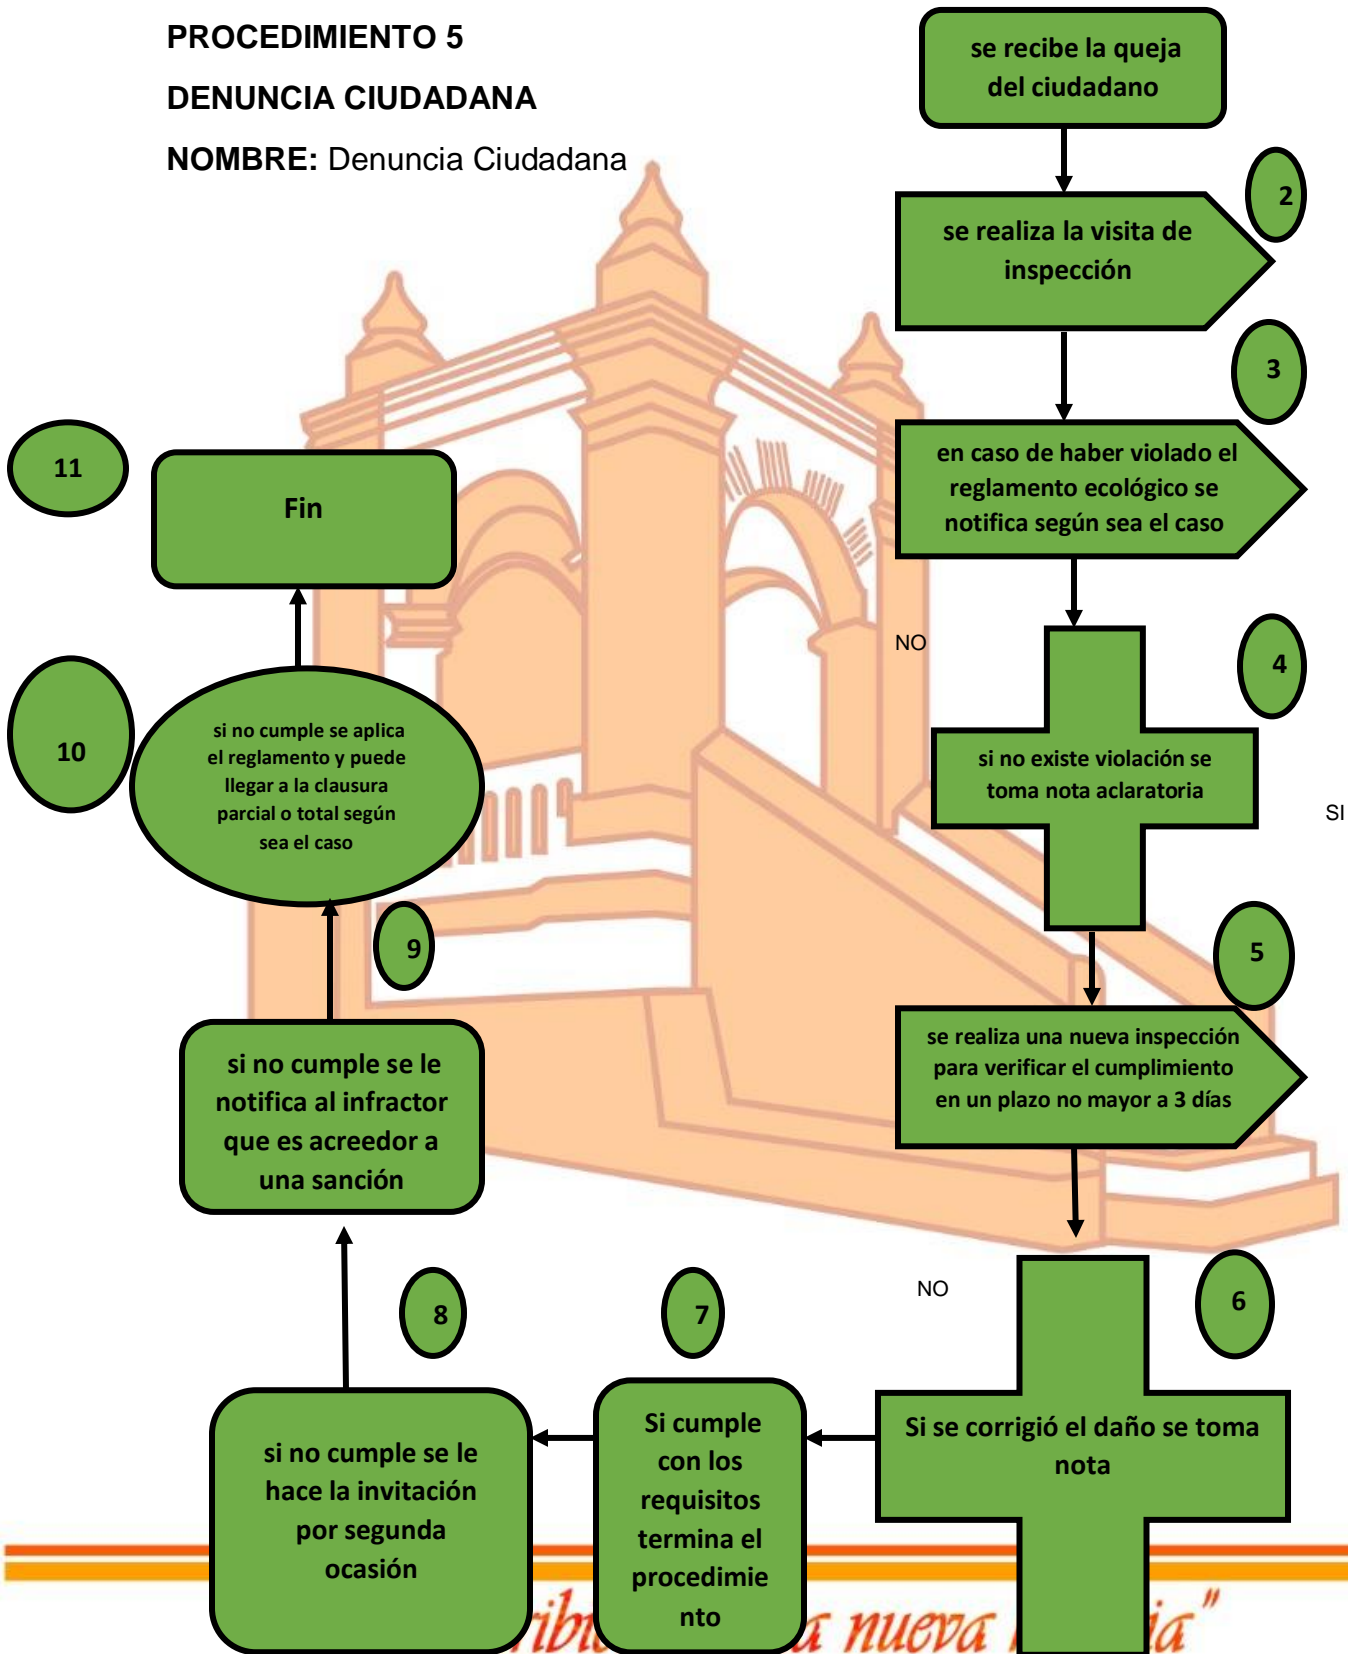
PROCEDIMIENTO 5

DENUNCIA CIUDADANA

NOMBRE: Denuncia Ciudadana

se recibe la queja del ciudadano

2

se realiza la visita de inspección

3

en caso de haber violado el reglamento ecológico se notifica según sea el caso

NO

4

si no existe violación se toma nota aclaratoria

SI

5

se realiza una nueva inspección para verificar el cumplimiento en un plazo no mayor a 3 días

NO

6

Si se corrigió el daño se toma nota

7

Si cumple con los requisitos termina el procedimiento

8

si no cumple se le hace la invitación por segunda ocasión

9

si no cumple se le notifica al infractor que es acreedor a una sanción

10

si no cumple se aplica el reglamento y puede llegar a la clausura parcial o total según sea el caso

11

Fin

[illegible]ribu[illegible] nueva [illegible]ia"